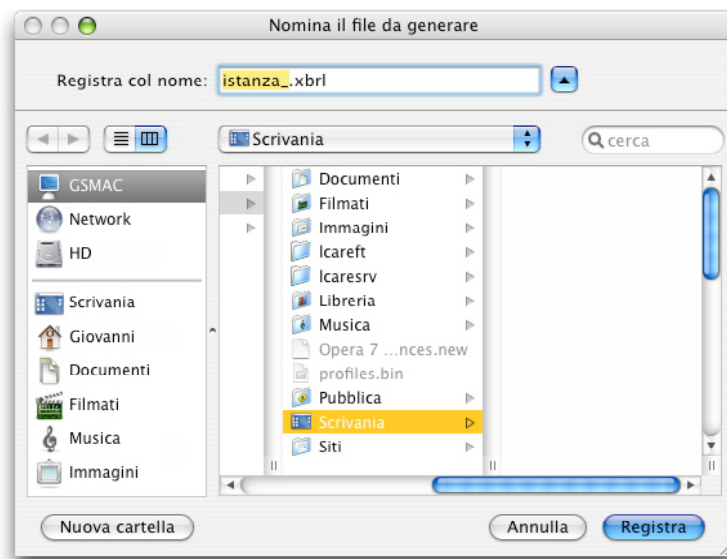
Nomina il file da generare

Registra col nome: istanza_.xbrl

Scrivania

cerca

GSMAC
Network
HD
Scrivania
Giovanni
Documenti
Filmati
Musica
Immagini

Documenti
Filmati
Immagini
Icareft
Icaresrv
Libreria
Musica
Opera 7 ...nces.new
profiles.bin
Pubblica
Scrivania
Siti

Nuova cartella

Annulla

Registra